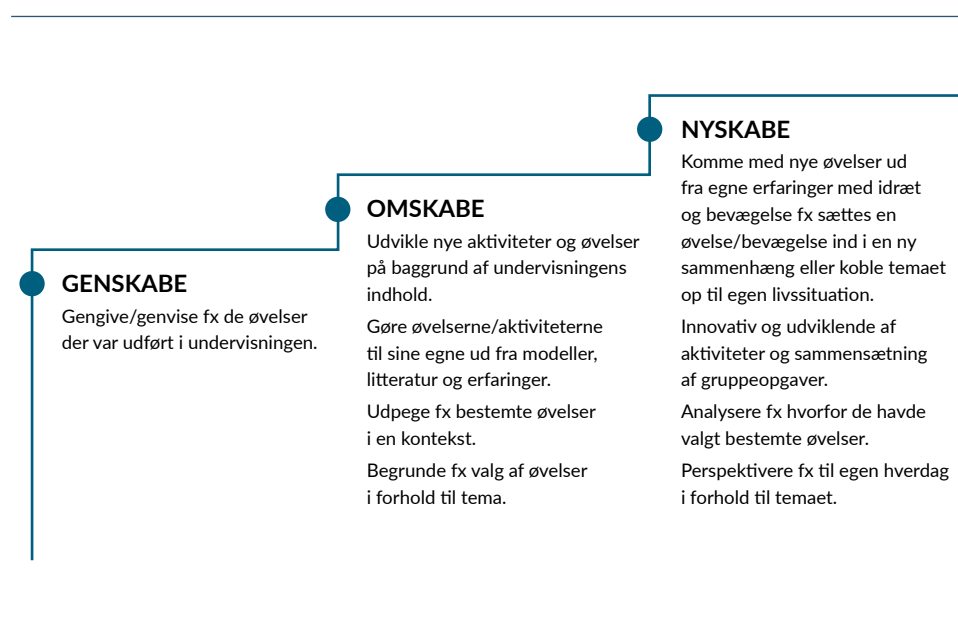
GENSKABE

Gengive/genvise fx de øvelser der var udført i undervisningen.

OMSKABE

Udvikle nye aktiviteter og øvelser på baggrund af undervisningens indhold.

Gøre øvelserne/aktiviteterne til sine egne ud fra modeller, litteratur og erfaringer.

Udpege fx bestemte øvelser i en kontekst.

Begrunde fx valg af øvelser i forhold til tema.

NYSKABE

Komme med nye øvelser ud fra egne erfaringer med idræt og bevægelse fx sættes en øvelse/bevægelse ind i en ny sammenhæng eller koble temaet op til egen livssituation.

Innovativ og udviklende af aktiviteter og sammensætning af gruppeopgaver.

Analysere fx hvorfor de havde valgt bestemte øvelser.

Perspektivere fx til egen hverdag i forhold til temaet.